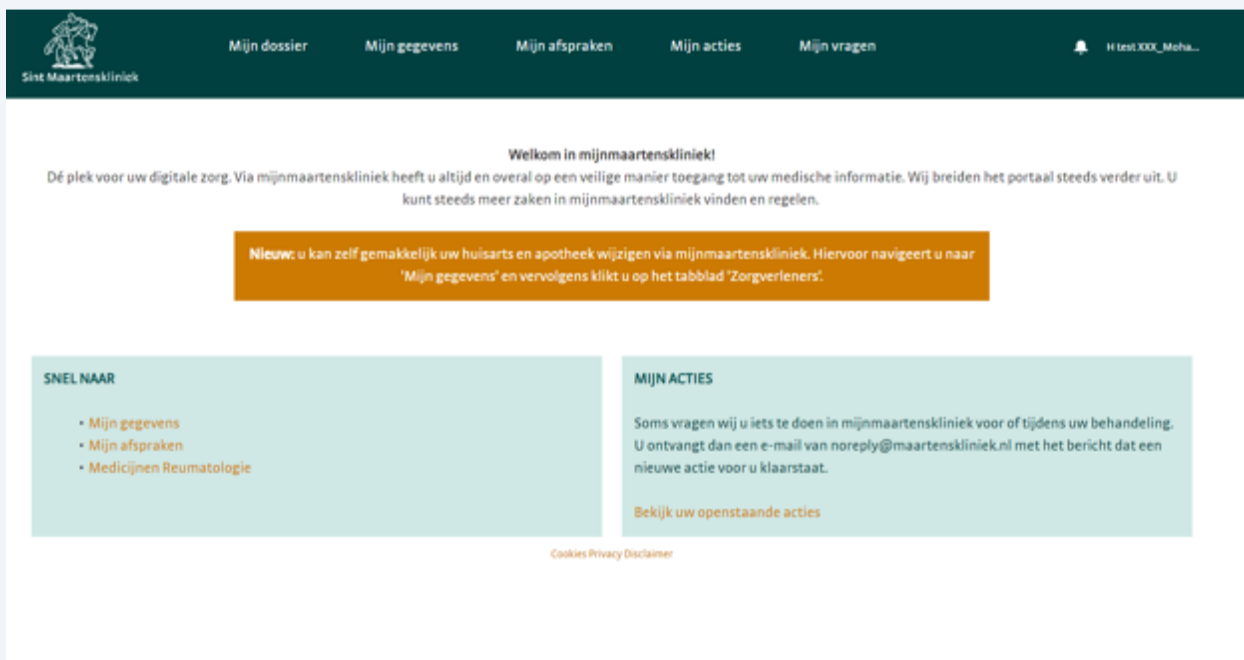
Sint Maartenskliniek

Mijn dossier
Mijn gegevens
Mijn afspraken
Mijn acties
Mijn vragen

H test XXX_Moha...

Welkom in mijnmaartenskliniek!
Dé plek voor uw digitale zorg. Via mijnmaartenskliniek heeft u altijd en overal op een veilige manier toegang tot uw medische informatie. Wij breiden het portaal steeds verder uit. U kunt steeds meer zaken in mijnmaartenskliniek vinden en regelen.

Nieuw: u kan zelf gemakkelijk uw huisarts en apotheek wijzigen via mijnmaartenskliniek. Hiervoor navigeert u naar 'Mijn gegevens' en vervolgens klikt u op het tabblad 'Zorgverleners'.

SNEL NAAR

• Mijn gegevens
• Mijn afspraken
• Medicijnen Reumatologie

MIJN ACTIES

Soms vragen wij u iets te doen in mijnmaartenskliniek voor of tijdens uw behandeling. U ontvangt dan een e-mail van noreply@maartenskliniek.nl met het bericht dat een nieuwe actie voor u klaarstaat.

Bekijk uw openstaande acties

Cookies Privacy Disclaimer